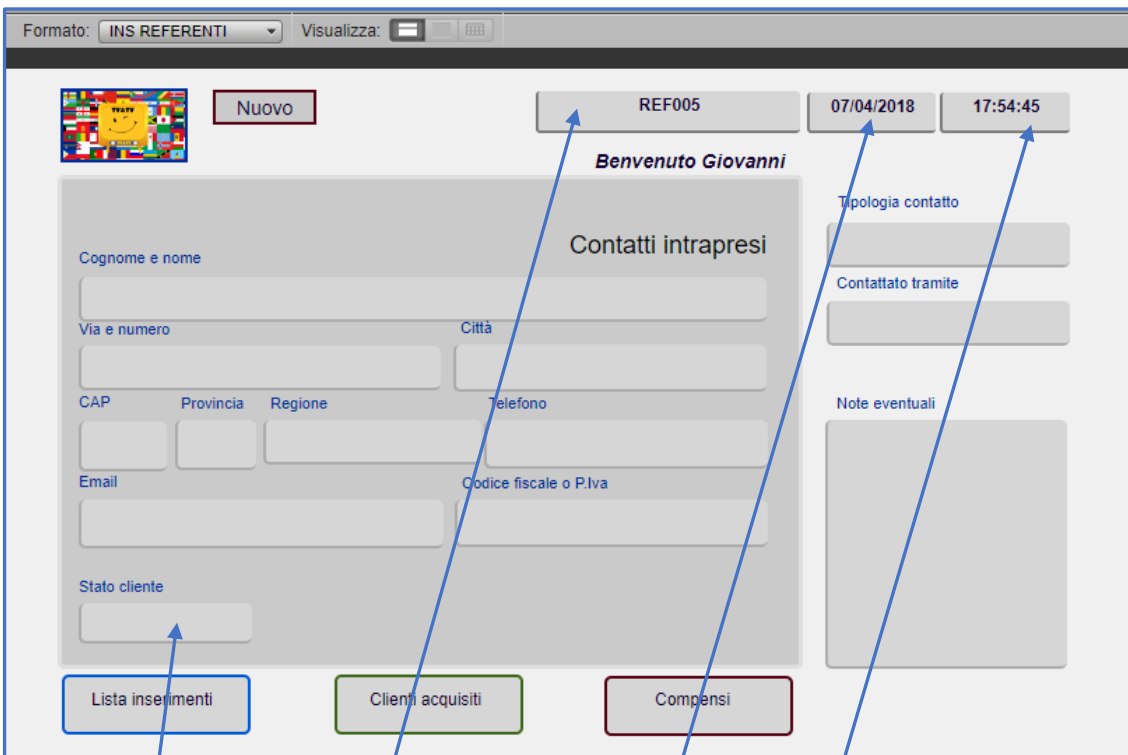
Formato: INS REFERENTI
Visualizza:

Nuovo

REF005
07/04/2018
17:54:45

Benvenuto Giovanni

Contatti intrapresi

Cognome e nome

Via e numero
Città

CAP
Provincia
Regione
Telefono

Email
Codice fiscale o P.Iva

Stato cliente

Tipologia contatto

Contattato tramite

Note eventuali

Lista inserimenti
Clienti acquisiti
Compensi